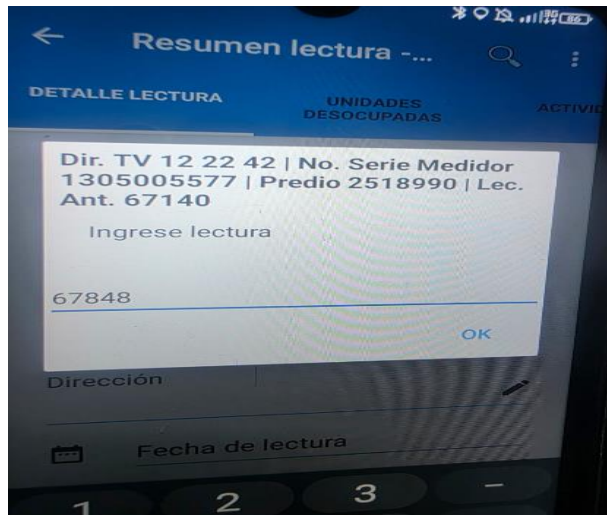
Resumen lectura -...

DETALLE LECTURA

UNIDADES DESOCUPADAS

ACTIVI

Dir. TV 12 22 42 | No. Serie Medidor 1305005577 | Predio 2518990 | Lec. Ant. 67140

Ingrese lectura

67848

OK

Dirección

Fecha de lectura

1
2
3
-